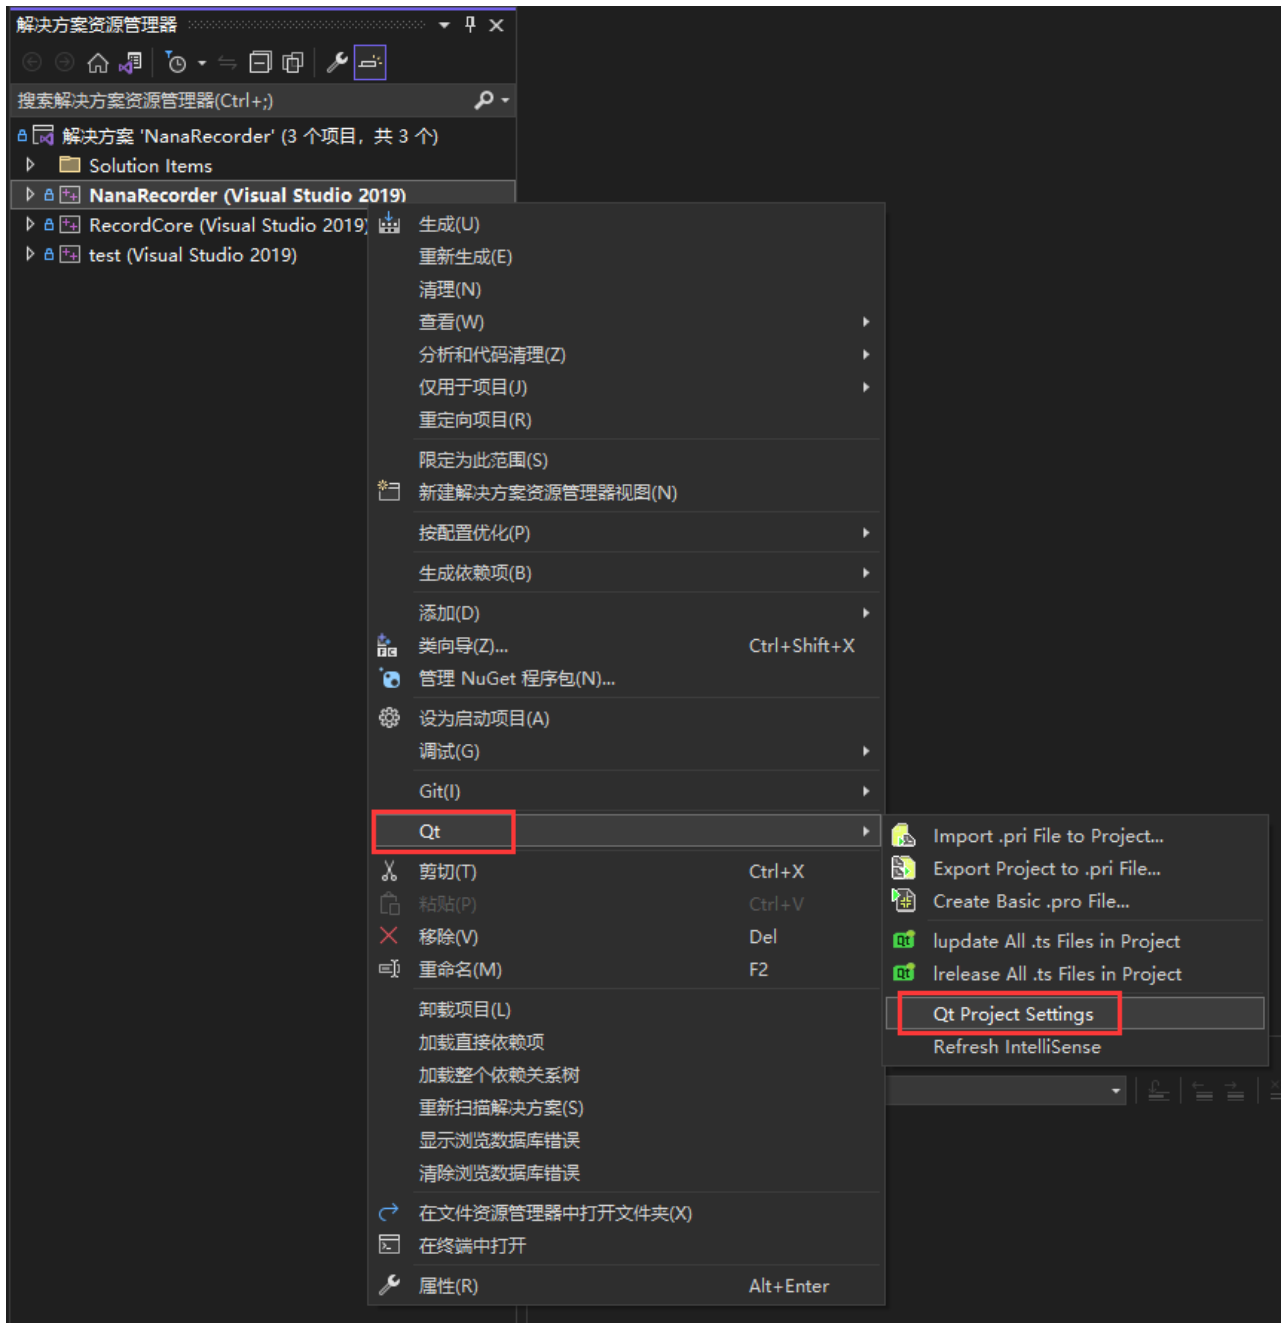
解决方案资源管理器

搜索解决方案资源管理器(Ctrl+;)

解决方案 'NanaRecorder' (3 个项目，共 3 个)
Solution Items
NanaRecorder (Visual Studio 2019)
RecordCore (Visual Studio 2019)
test (Visual Studio 2019)

生成(U)
重新生成(E)
清理(N)
查看(W)
分析和代码清理(Z)
仅用于项目(J)
重定向项目(R)
限定为此范围(S)
新建解决方案资源管理器视图(N)
按配置优化(P)
生成依赖项(B)
添加(D)
类向导(Z)... Ctrl+Shift+X
管理 NuGet 程序包(N)...
设为启动项目(A)
调试(G)
Git(I)
Qt
剪切(T) Ctrl+X
粘贴(P) Ctrl+V
移除(V) Del
重命名(M) F2
卸载项目(L)
加载直接依赖项
加载整个依赖关系树
重新扫描解决方案(S)
显示浏览数据库错误
清除浏览数据库错误
在文件资源管理器中打开文件夹(X)
在终端中打开
属性(R) Alt+Enter

Import .pri File to Project...
Export Project to .pri File...
Create Basic .pro File...
lupdate All .ts Files in Project
lrelease All .ts Files in Project
Qt Project Settings
Refresh IntelliSense